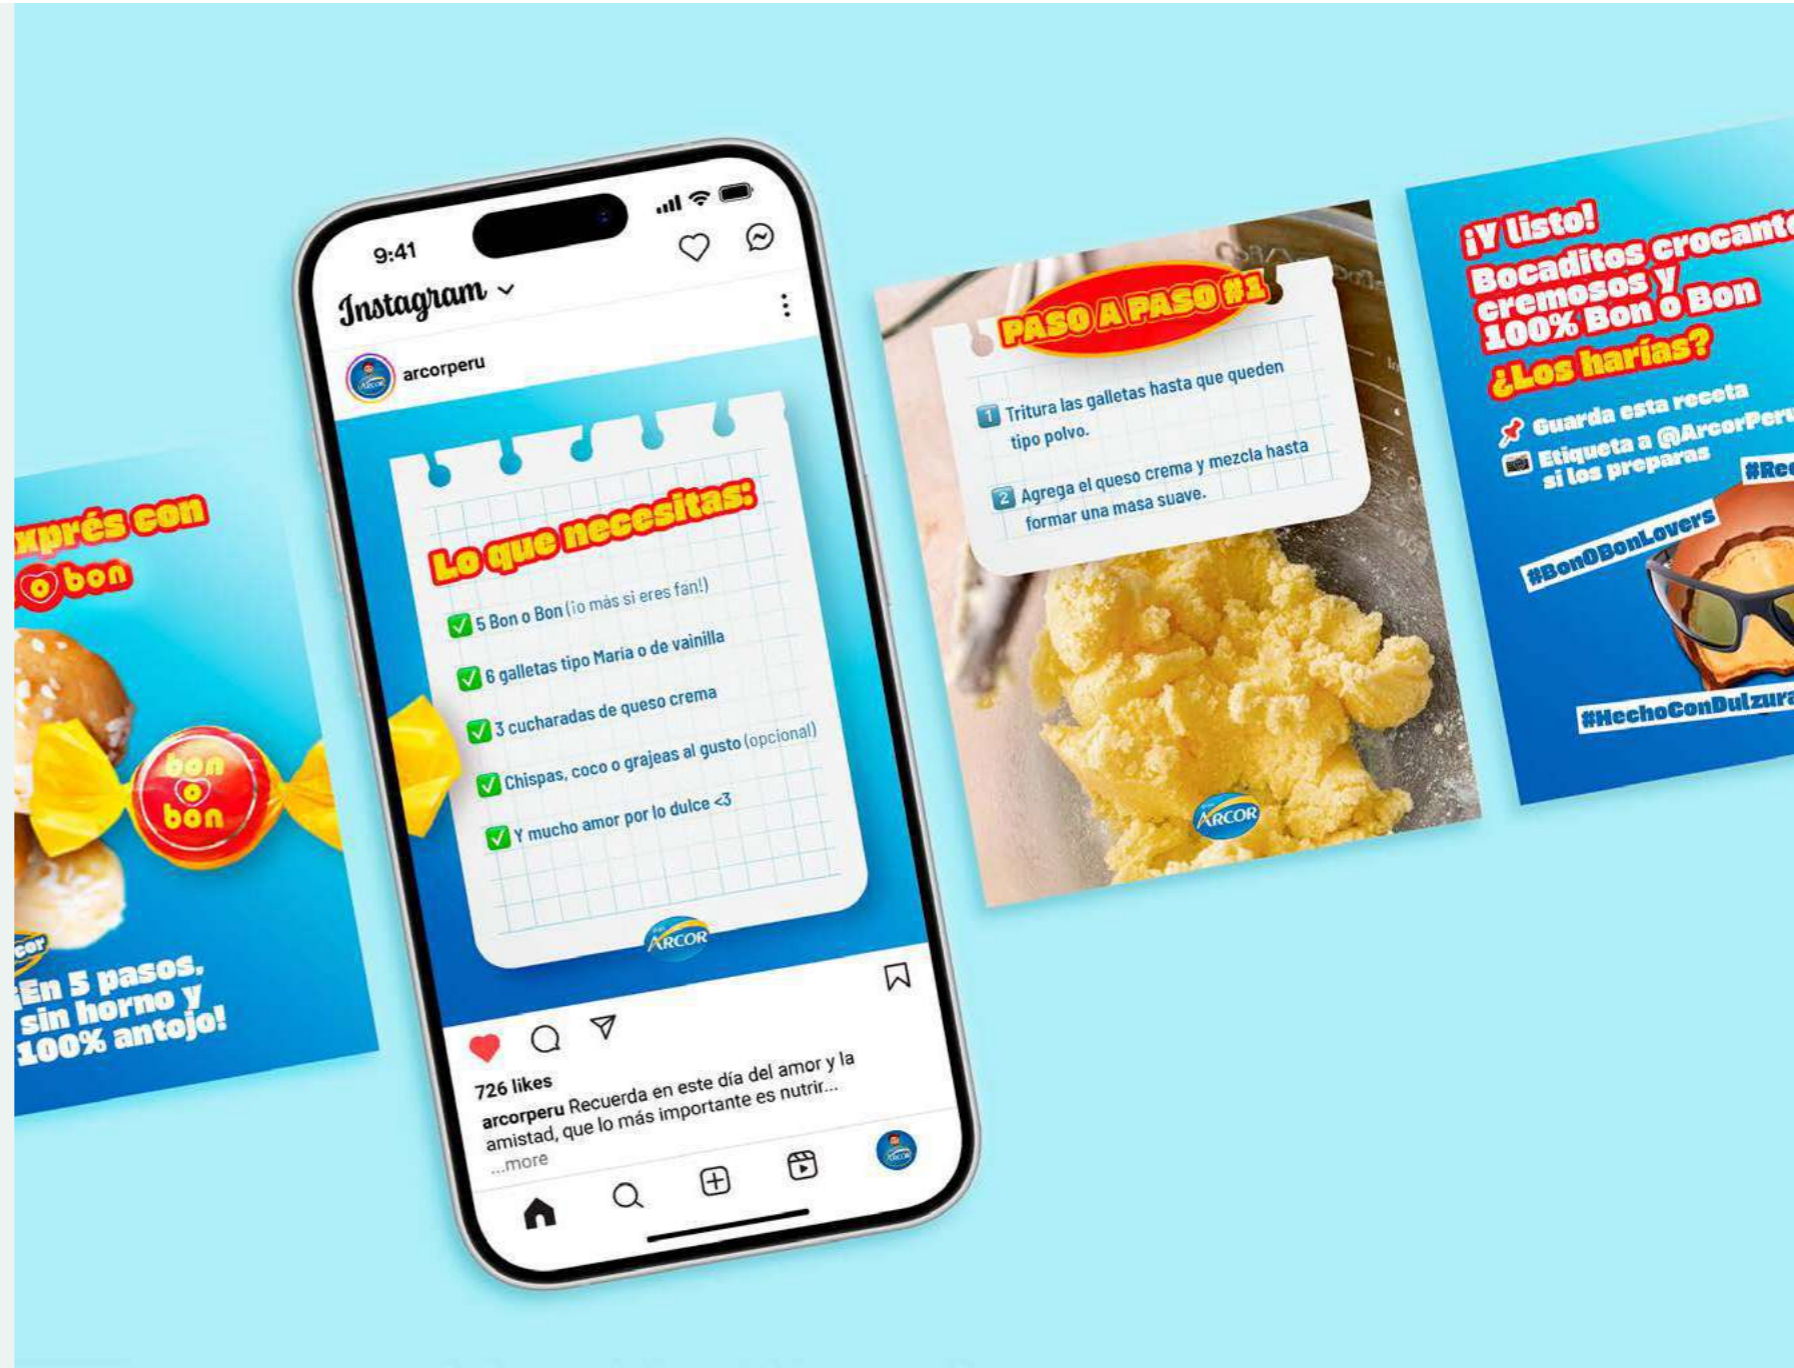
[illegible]xprés con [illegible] o bon

bon o bon

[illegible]cor

¡En 5 pasos, sin horno y 100% antojo!

9:41

Instagram

arcorperu

Lo que necesitas:

✅ 5 Bon o Bon (¡o más si eres fan!)

✅ 6 galletas tipo María o de vainilla

✅ 3 cucharadas de queso crema

✅ Chispas, coco o grajeas al gusto (opcional)

✅ Y mucho amor por lo dulce <3

ARCOR

726 likes

arcorperu Recuerda en este día del amor y la amistad, que lo más importante es nutrir...

...more

PASO A PASO #1

1 Tritura las galletas hasta que queden tipo polvo.

2 Agrega el queso crema y mezcla hasta formar una masa suave.

ARCOR

¡Y listo! Bocaditos crocant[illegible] cremosos y 100% Bon o Bon ¿Los harías?

📌 Guarda esta receta

📷 Etiqueta a @ArcorPer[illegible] si los preparas

#Rec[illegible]

#BonOBonLovers

#HechoConDulzur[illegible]